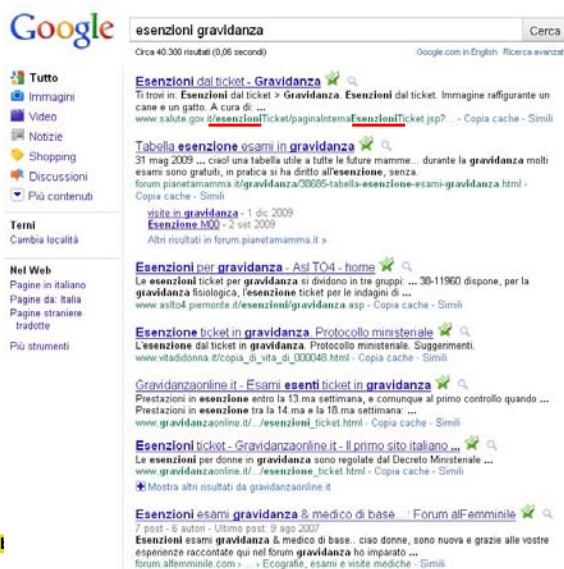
Google

esenzioni gravidanza

Cerca

Circa 40.300 risultati (0,06 secondi)

Google.com in English Ricerca avanzat

Tutto
Immagini
Video
Notizie
Shopping
Discussioni
Più contenuti

Terni
Cambia località

Nel Web
Pagine in italiano
Pagine da: Italia
Pagine straniere tradotte

Più strumenti

Esenzioni dal ticket - Gravidanza
Ti trovi in: Esenzioni dal ticket > Gravidanza. Esenzioni dal ticket. Immagine raffigurante un cane e un gatto. A cura di: ...
www.salute.gov.it/esenzioniTicket/paginaInternaEsenzioniTicket.jsp? ... - Copia cache - Simili

Tabella esenzione esami in gravidanza
31 mag 2009 ... ciao! una tabella utile a tutte le future mamme... durante la gravidanza molti esami sono gratuiti, in pratica si ha diritto all'esenzione, senza.
forum.pianetamamma.it/gravidanza/38685-tabella-esenzione-esami-gravidanza.html - Copia cache - Simili
visite in gravidanza - 1 dic 2009
Esenzione M00 - 2 set 2009
Altri risultati in forum.pianetamamma.it »

Esenzioni per gravidanza - Asl TO4 - home
Le esenzioni ticket per gravidanza si dividono in tre gruppi: ... 38-11960 dispone, per la gravidanza fisiologica, l'esenzione ticket per le indagini di ...
www.aslto4.piemonte.it/esenzioni/gravidanza.asp - Copia cache - Simili

Esenzione ticket in gravidanza. Protocollo ministeriale
L'esenzione dal ticket in gravidanza. Protocollo ministeriale. Suggerimenti.
www.vitadidonna.it/copia_di_vita_di_000048.html - Copia cache - Simili

Gravidanzaonline.it - Esami esenti ticket in gravidanza
Prestazioni in esenzione entro la 13.ma settimana, e comunque al primo controllo quando ... Prestazioni in esenzione tra la 14.ma e la 18.ma settimana: ...
www.gravidanzaonline.it/.../esenzioni_ticket.html - Copia cache - Simili

Esenzioni ticket - Gravidanzaonline.it - Il primo sito italiano ...
Le esenzioni per donne in gravidanza sono regolate dal Decreto Ministeriale ...
www.gravidanzaonline.it/.../esenzione_ticket.html - Copia cache - Simili
Mostra altri risultati da gravidanzaonline.it

Esenzioni esami gravidanza & medico di base... | Forum alFemminile
7 post - 6 autori - Ultimo post: 9 ago 2007
Esenzioni esami gravidanza & medico di base.. ciao donne, sono nuova e grazie alle vostre esperienze raccontate qui nel forum gravidanza ho imparato ...
forum.alfemminile.com › ... › Ecografie, esami e visite mediche - Simili